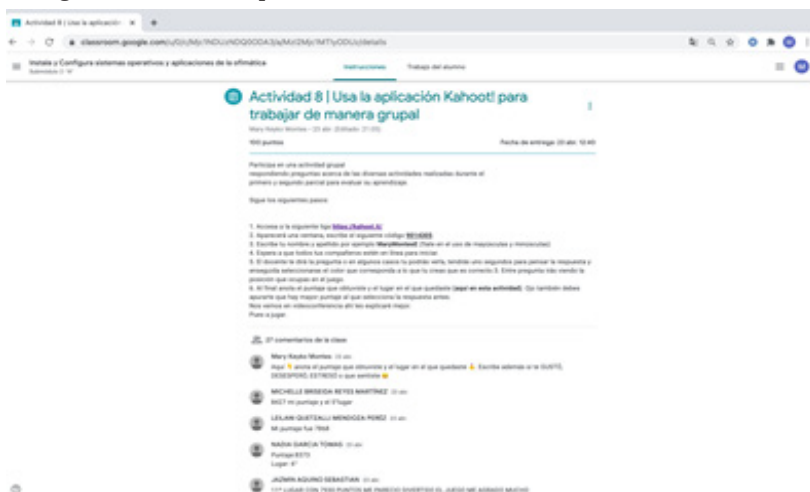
Actividad 8 | Usa la aplicació ×

classroom.google.com/u/0/c/Mjc1NDU/NDQ0ODA3/a/MzI2Mjc1MTIyODUz/details

Instala y Configura sistemas operativos y aplicaciones de la ofimática

Instrucciones Trabajo del alumno

Actividad 8 | Usa la aplicación Kahoot! para trabajar de manera grupal

Mary Keyko Montes • 23 abr. (Editado: 21:05)

100 puntos

Fecha de entrega: 23 abr. 12:40

Participa en una actividad grupal respondiendo preguntas acerca de las diversas actividades realizadas durante el primero y segundo parcial para evaluar su aprendizaje.

Sigue los siguientes pasos:

1. Accesa a la siguiente liga https://kahoot.it/
2. Aparecerá una ventana, escribe el siguiente código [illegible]
3. Escribe tu nombre y apellido por ejemplo MaryMontesS (fíjate en el uso de mayúsculas y minúsculas)
4. Espera a que todos tus compañeros estén en línea para iniciar
5. El docente te dirá la pregunta o en algunos casos tu podrás verla, tendrás unos segundos para pensar la respuesta y enseguida seleccionarás el color que corresponda a lo que tu crees que es correcto 5. Entre pregunta irás viendo la posición que ocupas en el juego.
6. Al final anota el puntaje que obtuviste y el lugar en el que quedaste (aquí en esta actividad). Ojo también debes apuntar que hay mayor puntaje al que selecciona la respuesta antes.
Nos vemos en videoconferencia ahí les explicaré mejor.
Pues a jugar.

27 comentarios de la clase

Mary Keyko Montes 23 abr.
Aquí anota el puntaje que obtuviste y el lugar en el que quedaste. Escribe además si te GUSTÓ, DESESPERÓ, ESTRESÓ o que sentiste

MICHELLE BRISEIDA REYES MARTINEZ 23 abr.
8437 mi puntaje y el 5°lugar

LEILANI QUETZALLI MENDOZA PÉREZ 23 abr.
Mi puntaje fue 7848

NADIA GARCIA TOMAS 23 abr.
Puntaje 8373
Lugar: 4°

JAZMIN AQUINO SEBASTIAN 23 abr.
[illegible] LUGAR CON 7930 PUNTOS ME PARECIO DIVERTIDO EL JUEGO ME AGRADO MUCHO